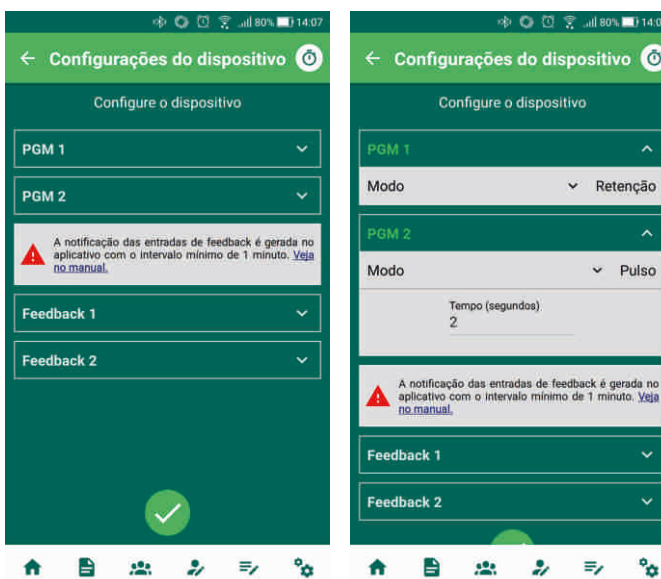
80% 14:07

← Configurações do dispositivo

Configure o dispositivo

PGM 1

PGM 2

A notificação das entradas de feedback é gerada no aplicativo com o intervalo mínimo de 1 minuto. Veja no manual.

Feedback 1

Feedback 2

80% 14:0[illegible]

← Configurações do dispositivo

Configure o dispositivo

PGM 1

Modo Retenção

PGM 2

Modo Pulso

Tempo (segundos)
2

A notificação das entradas de feedback é gerada no aplicativo com o intervalo mínimo de 1 minuto. Veja no manual.

Feedback 1

Feedback 2